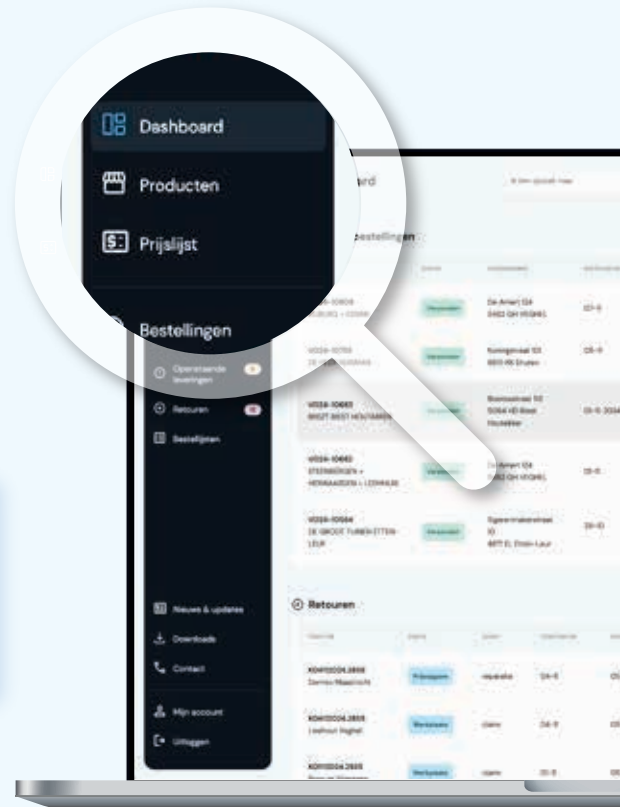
Dashboard

Producten

Prijslijst

Bestellingen

Openstaande leveringen

Retouren

Bestellijsten

Nieuws & updates

Downloads

Contact

Mijn account

Uitloggen

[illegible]ard

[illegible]bestellingen

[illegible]

De Amert 124
5462 GH VEGHEL

Koningsstraat 53
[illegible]

Boensestraat 52
5094 HD Boxtel

De Amert 124
5462 GH VEGHEL

Sigaarmakerstraat 10
4877 EL Etten-Leur

Retouren